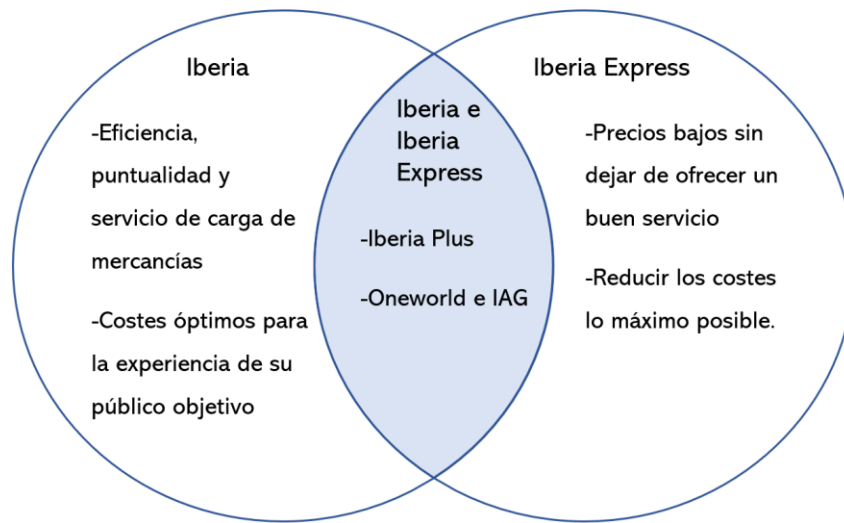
Iberia

-Eficiencia, puntualidad y servicio de carga de mercancías

-Costes óptimos para la experiencia de su público objetivo

Iberia e Iberia Express

-Iberia Plus

-Oneworld e IAG

Iberia Express

-Precios bajos sin dejar de ofrecer un buen servicio

-Reducir los costes lo máximo posible.